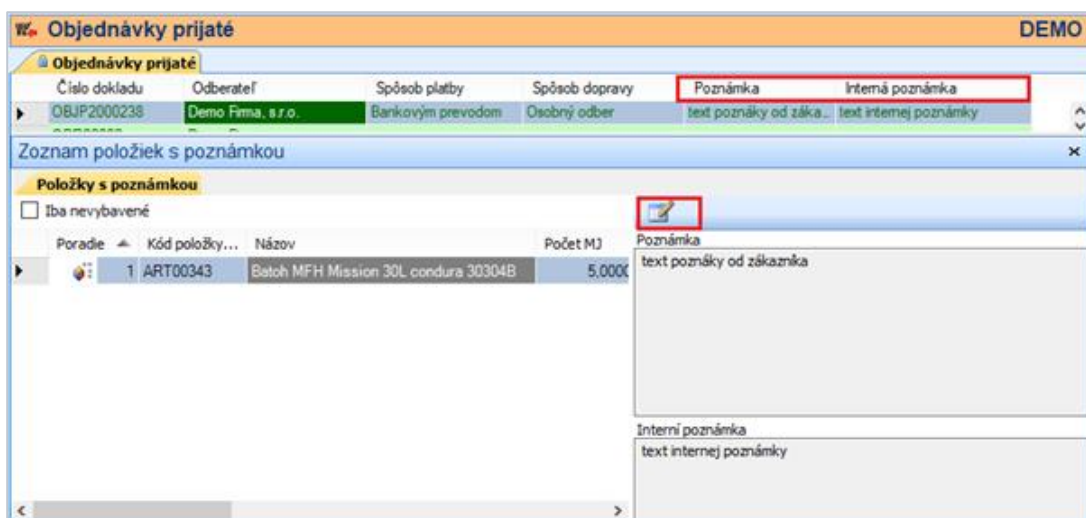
Objednávky prijaté DEMO

Objednávky prijaté

| Číslo dokladu | Odberateľ | Spôsob platby | Spôsob dopravy | Poznámka | Interná poznámka |
|---|---|---|---|---|---|
| OBJP2000238 | Demo Firma, s.r.o. | Bankovým prevodom | Osobný odber | text poznáky od záka... | text internej poznámky |

Zoznam položiek s poznámkou ×

Položky s poznámkou

Iba nevybavené

| Poradie | Kód položky... | Názov | Počet MJ |
|---|---|---|---|
| 1 | ART00343 | Batoh MFH Mission 30L condura 30304B | 5,000( |

Poznámka
text poznáky od zákazníka

Interní poznámka
text internej poznámky